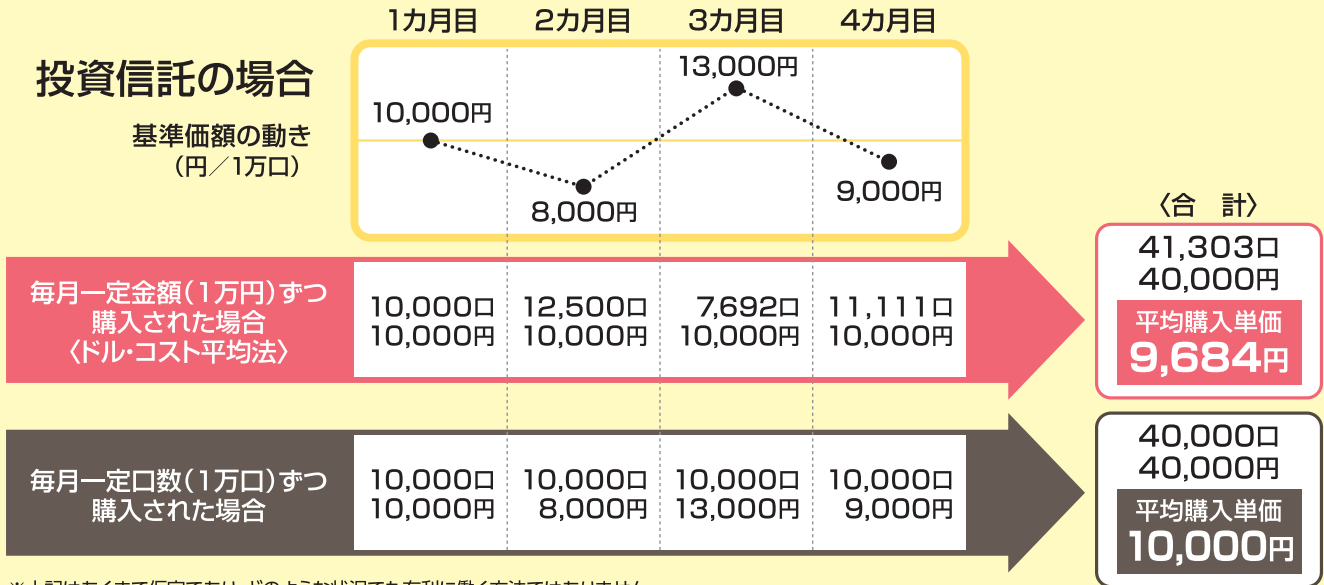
投資信託の場合

基準価額の動き
（円／1万口）

| | 1カ月目 | 2カ月目 | 3カ月目 | 4カ月目 |
|---|---|---|---|---|
| | 10,000円 | 8,000円 | 13,000円 | 9,000円 |
| 毎月一定金額（1万円）ずつ購入された場合〈ドル・コスト平均法〉 | 10,000口 10,000円 | 12,500口 10,000円 | 7,692口 10,000円 | 11,111口 10,000円 |
| 毎月一定口数（1万口）ずつ購入された場合 | 10,000口 10,000円 | 10,000口 8,000円 | 10,000口 13,000円 | 10,000口 9,000円 |

〈合　計〉

41,303口
40,000円
平均購入単価
9,684円

40,000口
40,000円
平均購入単価
10,000円

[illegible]